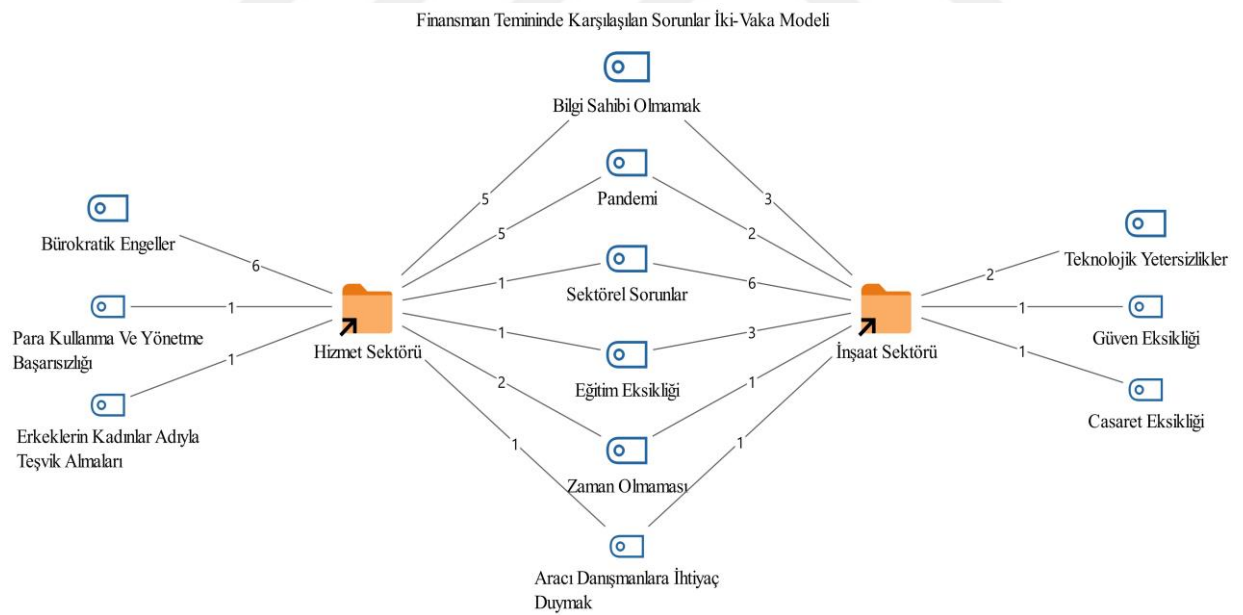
Finansman Temininde Karşılaşılan Sorunlar İki-Vaka Modeli

Bilgi Sahibi Olmamak

Pandemi

Bürokratik Engeller

Sektörel Sorunlar

Teknolojik Yetersizlikler

Para Kullanma Ve Yönetme Başarısızlığı

Hizmet Sektörü

İnşaat Sektörü

Güven Eksikliği

Eğitim Eksikliği

Casaret Eksikliği

Erkeklerin Kadınlar Adıyla Teşvik Almaları

Zaman Olmaması

Aracı Danışmanlara İhtiyaç Duymak

5
5
1
1
2
1
6
1
1
3
2
6
3
1
1
2
1
1